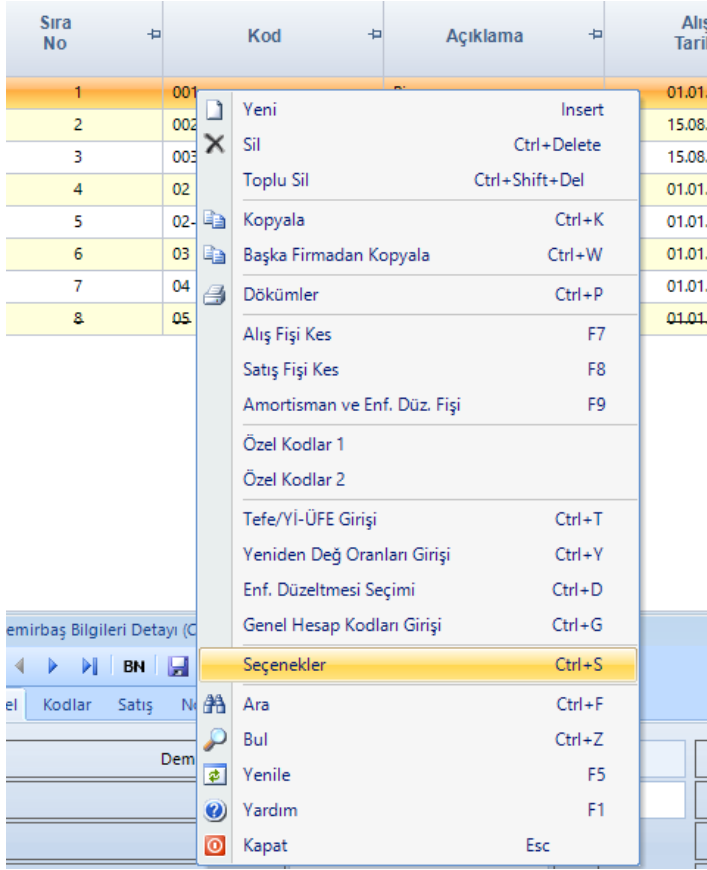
| Sıra No | Kod | Açıklama | Alış Tari |
|---|---|---|---|
| 1 | 001 | | 01.01. |
| 2 | 002 | | 15.08. |
| 3 | 003 | | 15.08. |
| 4 | 02 | | 01.01. |
| 5 | 02- | | 01.01. |
| 6 | 03 | | 01.01. |
| 7 | 04 | | 01.01. |
| 8 | 05 | | 01.01. |

Yeni Insert
Sil Ctrl+Delete
Toplu Sil Ctrl+Shift+Del
Kopyala Ctrl+K
Başka Firmadan Kopyala Ctrl+W
Dökümler Ctrl+P
Alış Fişi Kes F7
Satış Fişi Kes F8
Amortisman ve Enf. Düz. Fişi F9
Özel Kodlar 1
Özel Kodlar 2
Tefe/Yİ-ÜFE Girişi Ctrl+T
Yeniden Değ Oranları Girişi Ctrl+Y
Enf. Düzeltmesi Seçimi Ctrl+D
Genel Hesap Kodları Girişi Ctrl+G
Seçenekler Ctrl+S
Ara Ctrl+F
Bul Ctrl+Z
Yenile F5
Yardım F1
Kapat Esc

emirbaş Bilgileri Detayı (C
BN
el Kodlar Satış N
Dem